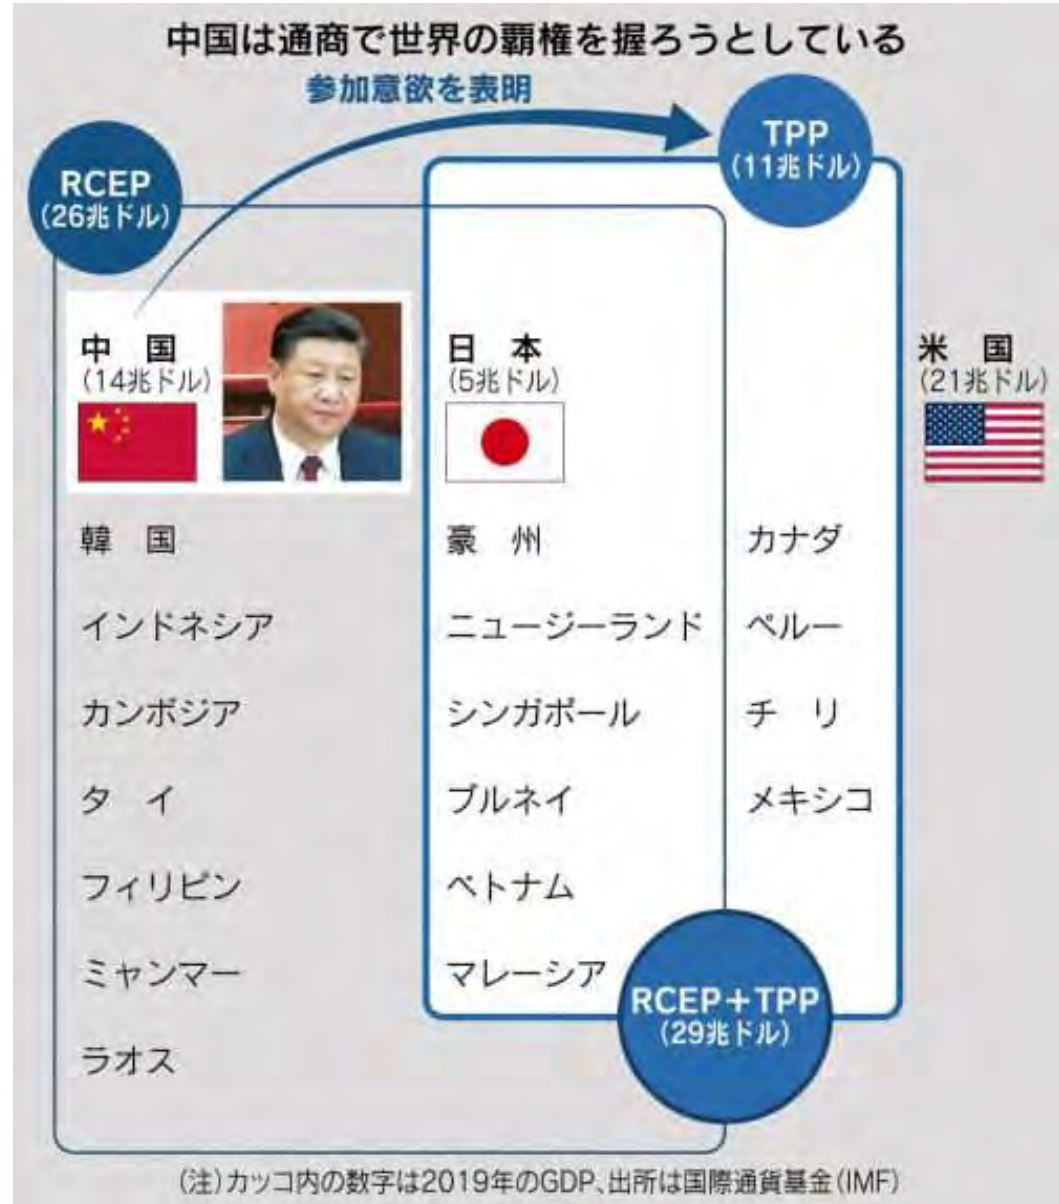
中国は通商で世界の覇権を握ろうとしている

参加意欲を表明

RCEP
(26兆ドル)

TPP
(11兆ドル)

中　国
(14兆ドル)

日　本
(5兆ドル)

米　国
(21兆ドル)

韓　国

インドネシア

カンボジア

タ　イ

フィリピン

ミャンマー

ラオス

豪　州

ニュージーランド

シンガポール

ブルネイ

ベトナム

マレーシア

カナダ

ペルー

チ　リ

メキシコ

RCEP+TPP
(29兆ドル)

(注)カッコ内の数字は2019年のGDP、出所は国際通貨基金(IMF)